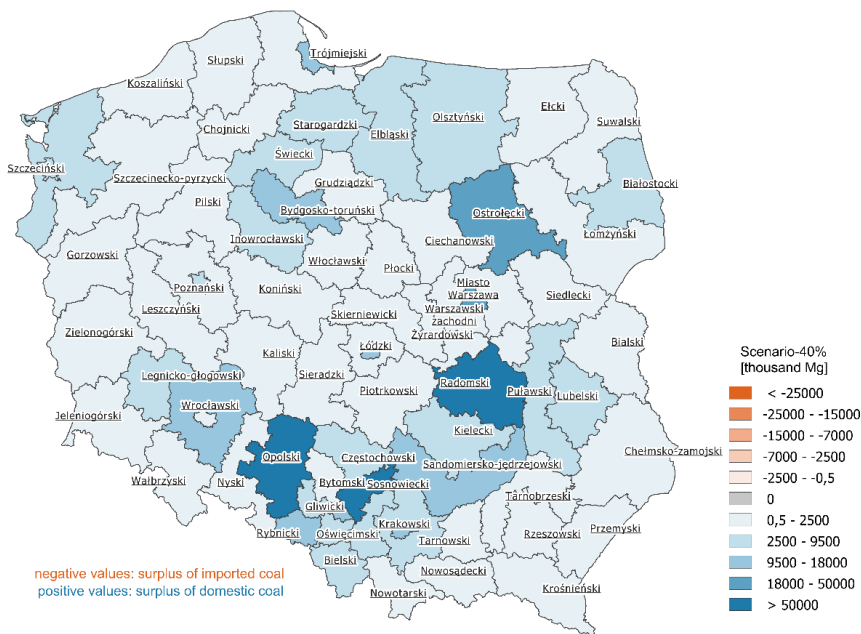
Trójmiejski
Słupski
Koszaliński
Ełcki
Suwalski
Starogardzki
Elbląski
Olsztyński
Chojnicki
Świecki
Szczeciński
Szczecinecko-pyrzycki
Grudziądzki
Białostocki
Ostrołęcki
Pilski
Bydgosko-toruński
Łomżyński
Inowrocławski
Ciechanowski
Gorzowski
Włocławski
Poznański
Płocki
Miasto Warszawa
Koniński
Siedlecki
Warszawski zachodni
Leszczyński
Skierniewicki
Żyrardowski
Zielonogórski
Bialski
Łódzki
Kaliski
Sieradzki
Piotrkowski
Radomski
Legnicko-głogowski
Puławski
Lubelski
Wrocławski
Jeleniogórski
Kielecki
Częstochowski
Chełmsko-zamojski
Opolski
Sandomiersko-jędrzejowski
Wałbrzyski
Nyski
Bytomski
Sosnowiecki
Tarnobrzeski
Gliwicki
Krakowski
Rybnicki
Oświęcimski
Rzeszowski
Przemyski
Tarnowski
Bielski
Nowosądecki
Krośnieński
Nowotarski

negative values: surplus of imported coal
positive values: surplus of domestic coal

Scenario-40%
[thousand Mg]
< -25000
-25000 - -15000
-15000 - -7000
-7000 - -2500
-2500 - -0,5
0
0,5 - 2500
2500 - 9500
9500 - 18000
18000 - 50000
> 50000